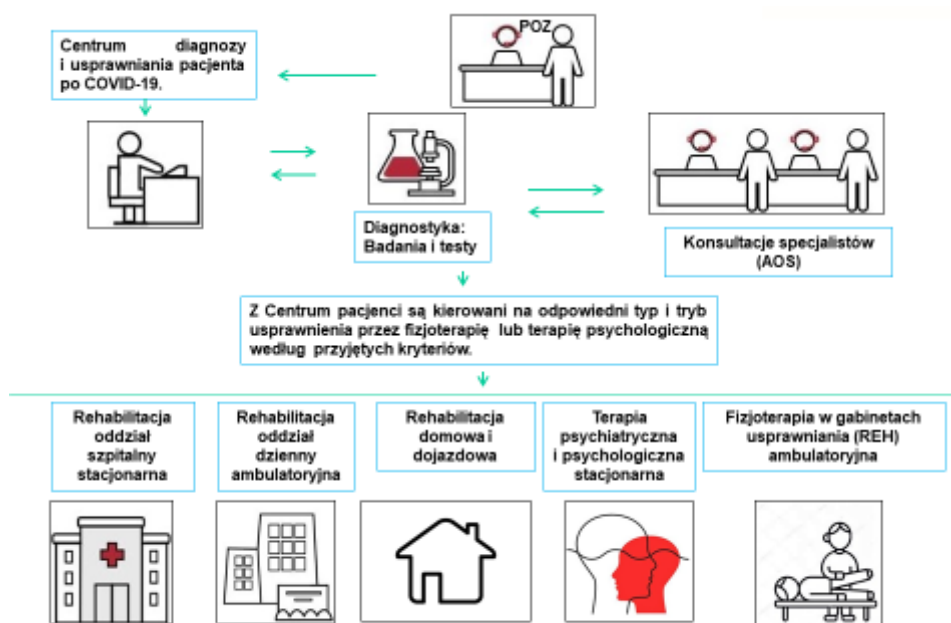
Centrum diagnozy i usprawniania pacjenta po COVID-19.

POZ

Diagnostyka: Badania i testy

Konsultacje specjalistów (AOS)

Z Centrum pacjenci są kierowani na odpowiedni typ i tryb usprawnienia przez fizjoterapię lub terapię psychologiczną według przyjętych kryteriów.

Rehabilitacja oddział szpitalny stacjonarna

Rehabilitacja oddział dzienny ambulatoryjna

Rehabilitacja domowa i dojazdowa

Terapia psychiatryczna i psychologiczna stacjonarna

Fizjoterapia w gabinetach usprawniania (REH) ambulatoryjna